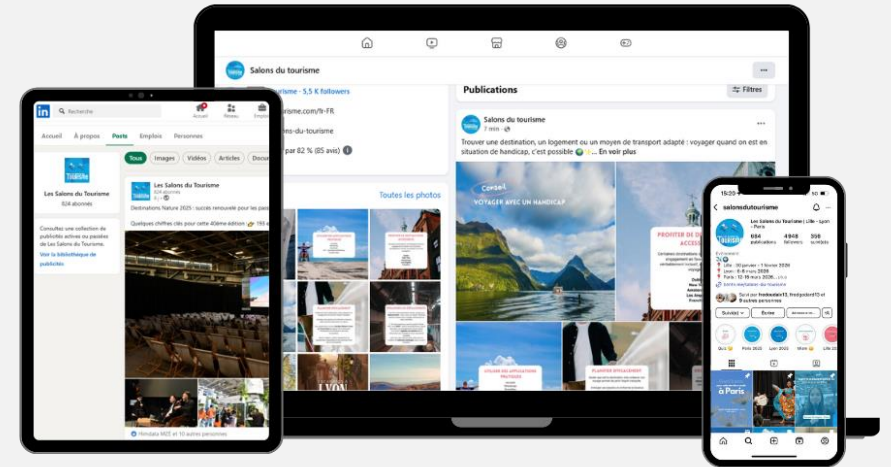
Salons du tourisme

tourisme · 5,5 K followers

urisme.com/fr-FR

ns-du-tourisme

par 82 % (85 avis)

Toutes les photos

Publications

Filtres

Salons du tourisme

7 min ·

Trouver une destination, un logement ou un moyen de transport adapté : voyager quand on est en situation de handicap, c'est possible ... En voir plus

Conseil

VOYAGER AVEC UN HANDICAP

PROFITER DE ACCESS

UTILISER DES APPLICATIONS PRATIQUES

PLANIFIER EFFICACEMENT

LYON

Recherche

Accueil

Réseau

Emplo

Accueil

À propos

Posts

Emplois

Personnes

Tous

Images

Vidéos

Articles

Docu

Les Salons du Tourisme

624 abonnés

Consultez une collection de publicités actives ou passées de Les Salons du Tourisme.

Voir la bibliothèque de publicités

Les Salons du Tourisme

624 abonnés

Destinations Nature 2025 : succès renouvelé pour les passi

Quelques chiffres clés pour cette 40ème édition

Hondata MES et 10 autres personnes

15:20

salonsdutourisme

Les Salons du Tourisme | Lille - Lyon - Paris

684 publications

4948 followers

359 suivi(e)s

Lille : 30 janvier - 1 février 2026

Lyon : 6-8 mars 2026

Paris : 12-15 mars 2026

Suivi(e)

Écrire

Quiz

Paris 2025

Lyon 2025

Mais

Lille 20

à Paris